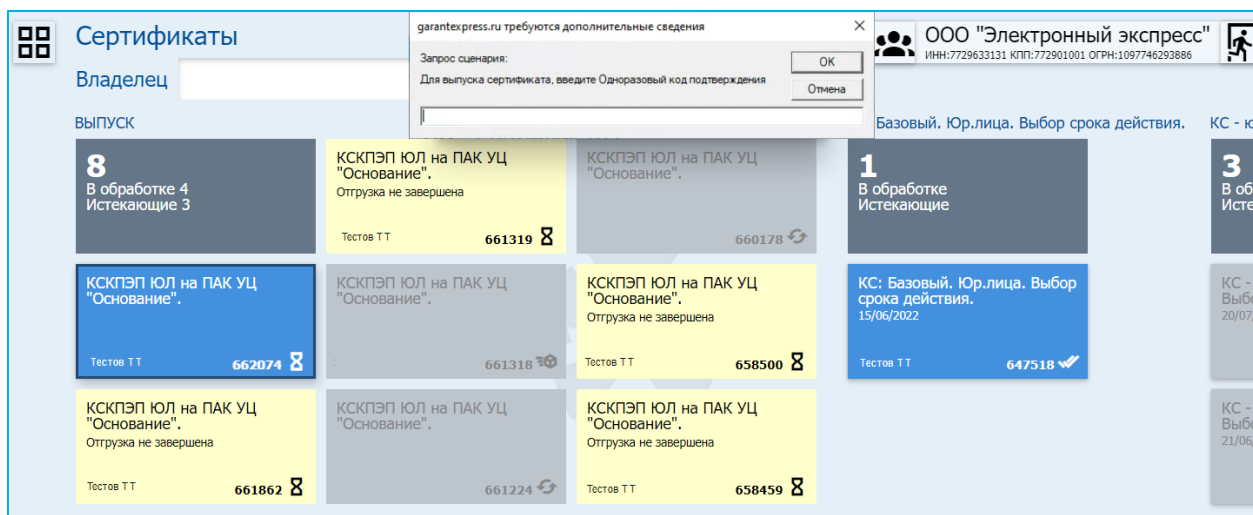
Сертификаты

Владелец

garantexpress.ru требуются дополнительные сведения
Запрос сценария:
Для выпуска сертификата, введите Одноразовый код подтверждения
OK
Отмена

ООО "Электронный экспресс"
ИНН:7729633131 КПП:772901001 ОГРН:1097746293886

ВЫПУСК

Базовый. Юр.лица. Выбор срока действия.

КС - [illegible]

8
В обработке 4
Истекающие 3

КСКПЭП ЮЛ на ПАК УЦ "Основание".
Отгрузка не завершена
Тестов Т Т
661319

КСКПЭП ЮЛ на ПАК УЦ "Основание".
660178

1
В обработке
Истекающие

3
В об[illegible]
Исте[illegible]

КСКПЭП ЮЛ на ПАК УЦ "Основание".
Тестов Т Т
662074

КСКПЭП ЮЛ на ПАК УЦ "Основание".
661318

КСКПЭП ЮЛ на ПАК УЦ "Основание".
Отгрузка не завершена
Тестов Т Т
658500

КС: Базовый. Юр.лица. Выбор срока действия.
15/06/2022
Тестов Т Т
647518

КС - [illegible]
Выбо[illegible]
20/07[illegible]

КСКПЭП ЮЛ на ПАК УЦ "Основание".
Отгрузка не завершена
Тестов Т Т
661862

КСКПЭП ЮЛ на ПАК УЦ "Основание".
661224

КСКПЭП ЮЛ на ПАК УЦ "Основание".
Отгрузка не завершена
Тестов Т Т
658459

КС - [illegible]
Выбо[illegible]
21/06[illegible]